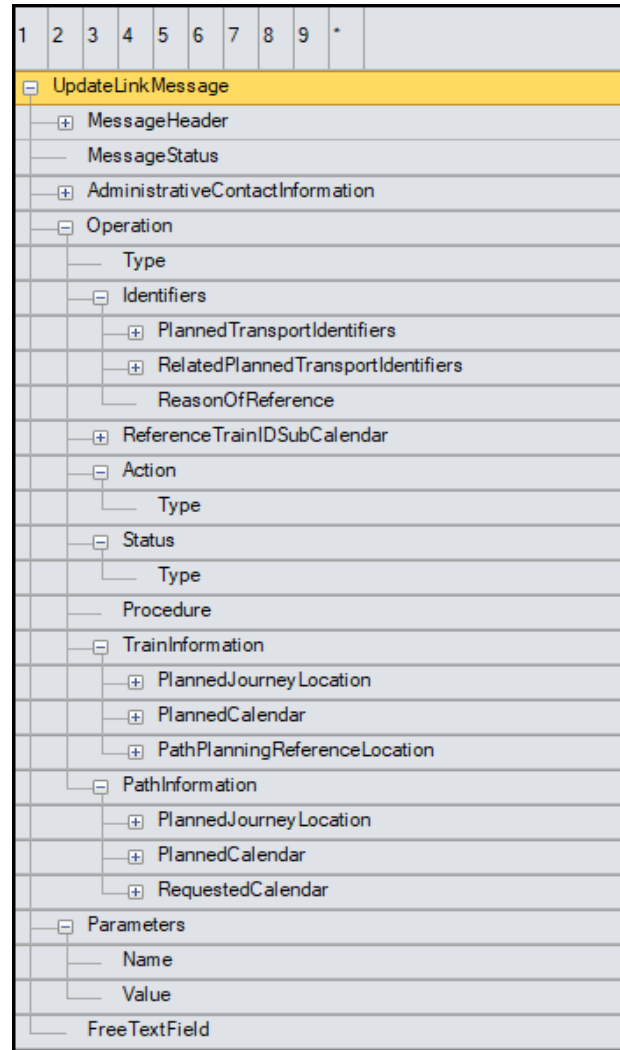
| 1 | 2 | 3 | 4 | 5 | 6 | 7 | 8 | 9 | * |
|---|---|---|---|---|---|---|---|---|---|

UpdateLinkMessage
MessageHeader
MessageStatus
AdministrativeContactInformation
Operation
Type
Identifiers
PlannedTransportIdentifiers
RelatedPlannedTransportIdentifiers
ReasonOfReference
ReferenceTrainIDSubCalendar
Action
Type
Status
Type
Procedure
TrainInformation
PlannedJourneyLocation
PlannedCalendar
PathPlanningReferenceLocation
PathInformation
PlannedJourneyLocation
PlannedCalendar
RequestedCalendar
Parameters
Name
Value
FreeTextField